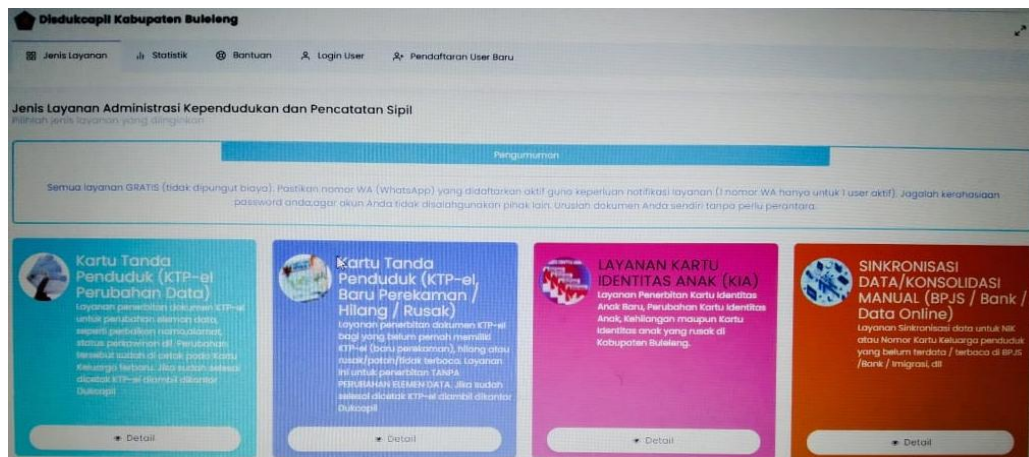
Disdukcapil Kabupaten Buleleng

Jenis Layanan Statistik Bantuan Login User Pendaftaran User Baru

Jenis Layanan Administrasi Kependudukan dan Pencatatan Sipil
Pilihlah jenis layanan yang diinginkan

Pengumuman

Semua layanan GRATIS (tidak dipungut biaya). Pastikan nomor WA (WhatsApp) yang didaftarkan aktif guna keperluan notifikasi layanan (1 nomor WA hanya untuk 1 user aktif). Jagalah kerahasiaan password anda,agar akun Anda tidak disalahgunakan pihak lain. Urusiah dokumen Anda sendiri tanpa perlu perantara.

Kartu Tanda Penduduk (KTP-el Perubahan Data)
Layanan penerbitan dokumen KTP-el untuk perubahan elemen data, seperti perbaikan nama/alamat, status perkawinan dll. Perubahan tersebut sudah di cetak pada Kartu Keluarga terbaru. Jika sudah selesai dicetak KTP-el diambil dikantor Dukcapil
Detail

Kartu Tanda Penduduk (KTP-el, Baru Perekaman / Hilang / Rusak)
Layanan penerbitan dokumen KTP-el bagi yang belum pernah memiliki KTP-el (baru perekaman), hilang atau rusak/patah/tidak terbaca. Layanan ini untuk penerbitan TANPA PERUBAHAN ELEMEN DATA. Jika sudah selesai dicetak KTP-el diambil dikantor Dukcapil
Detail

LAYANAN KARTU IDENTITAS ANAK (KIA)
Layanan Penerbitan Kartu Identitas Anak Baru, Perubahan Kartu Identitas Anak, Kehilangan maupun Kartu Identitas anak yang rusak di Kabupaten Buleleng.
Detail

SINKRONISASI DATA/KONSOLIDASI MANUAL (BPJS / Bank / Data Online)
Layanan Sinkronisasi data untuk NIK atau Nomor Kartu Keluarga penduduk yang belum terdata / terbaca di BPJS /Bank / Imigrasi, dll
Detail